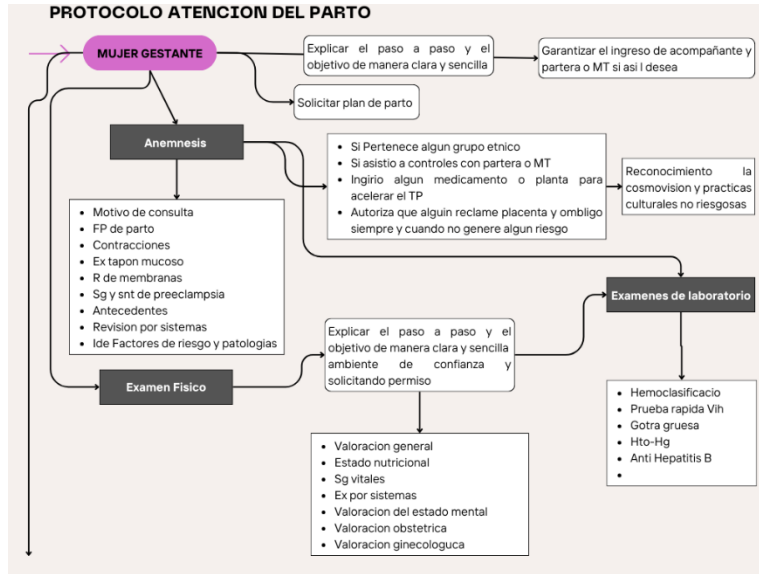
PROTOCOLO ATENCION DEL PARTO

MUJER GESTANTE

Explicar el paso a paso y el objetivo de manera clara y sencilla

Garantizar el ingreso de acompañante y partera o MT si asi l desea

Solicitar plan de parto

Anemnesis

- Si Pertenece algun grupo etnico
- Si asistio a controles con partera o MT
- Ingirio algun medicamento o planta para acelerar el TP
- Autoriza que alguin reclame placenta y ombligo siempre y cuando no genere algun riesgo

Reconocimiento la cosmovision y practicas culturales no riesgosas

- Motivo de consulta
- FP de parto
- Contracciones
- Ex tapon mucoso
- R de membranas
- Sg y snt de preeclampsia
- Antecedentes
- Revision por sistemas
- Ide Factores de riesgo y patologias

Examenes de laboratorio

Explicar el paso a paso y el objetivo de manera clara y sencilla ambiente de confianza y solicitando permiso

Examen Fisico

- Hemoclasificacio
- Prueba rapida Vih
- Gotra gruesa
- Hto-Hg
- Anti Hepatitis B
-

- Valoracion general
- Estado nutricional
- Sg vitales
- Ex por sistemas
- Valoracion del estado mental
- Valoracion obstetrica
- Valoracion ginecologuca